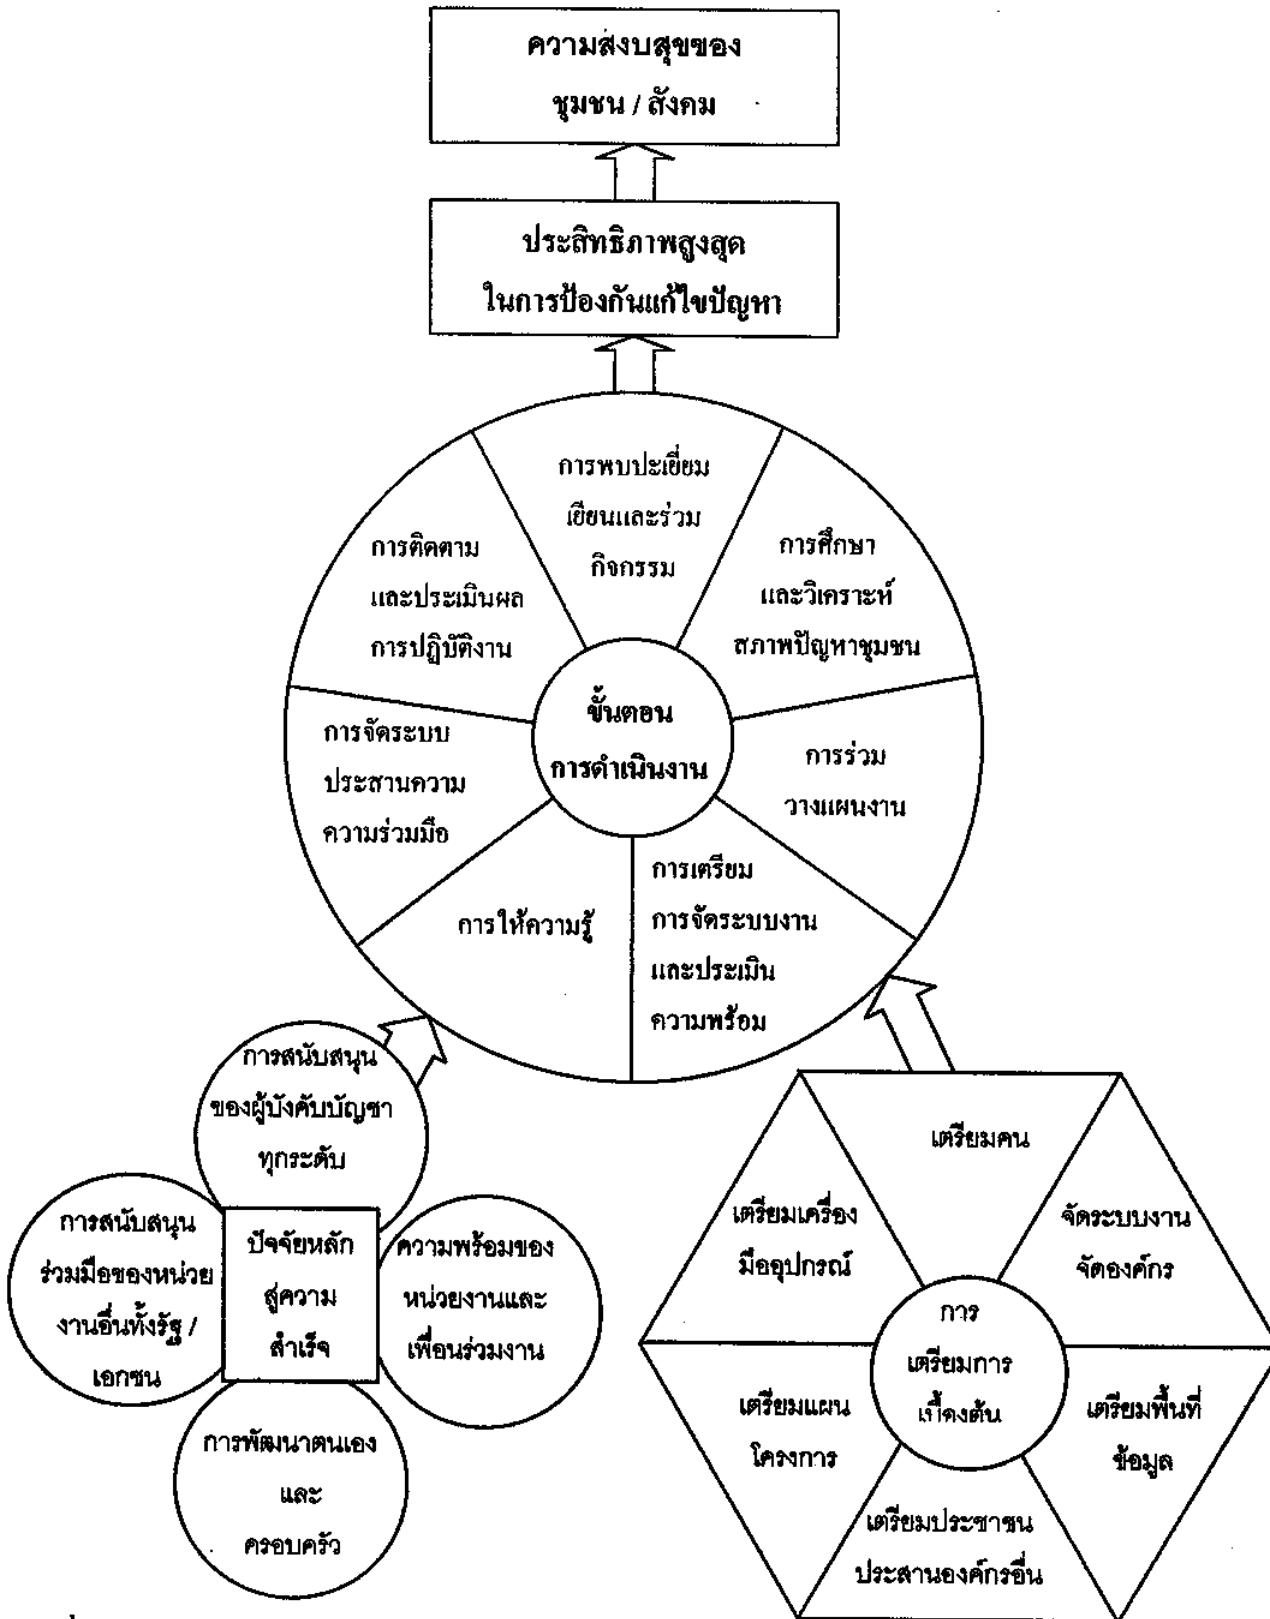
ความสงบสุขของ
ชุมชน / สังคม

ประสิทธิภาพสูงสุด
ในการป้องกันแก้ไขปัญหา

การพบปะเยี่ยมเยียนและร่วมกิจกรรม

การศึกษาและวิเคราะห์สภาพปัญหาชุมชน

การร่วมวางแผนงาน

การเตรียมการจัดระบบงานและประเมินความพร้อม

การให้ความรู้

การจัดระบบประสานความความร่วมมือ

การติดตามและประเมินผลการปฏิบัติงาน

ขั้นตอน
การดำเนินงาน

การสนับสนุนของผู้บังคับบัญชาทุกระดับ

การสนับสนุนร่วมมือของหน่วยงานอื่นทั้งรัฐ / เอกชน

ปัจจัยหลักสู่ความสำเร็จ

ความพร้อมของหน่วยงานและเพื่อนร่วมงาน

การพัฒนาตนเองและครอบครัว

เตรียมคน

จัดระบบงานจัดองค์กร

เตรียมพื้นที่ข้อมูล

เตรียมประชาชนประสานองค์กรอื่น

เตรียมแผนโครงการ

เตรียมเครื่องมืออุปกรณ์

การเตรียมการเบื้องต้น